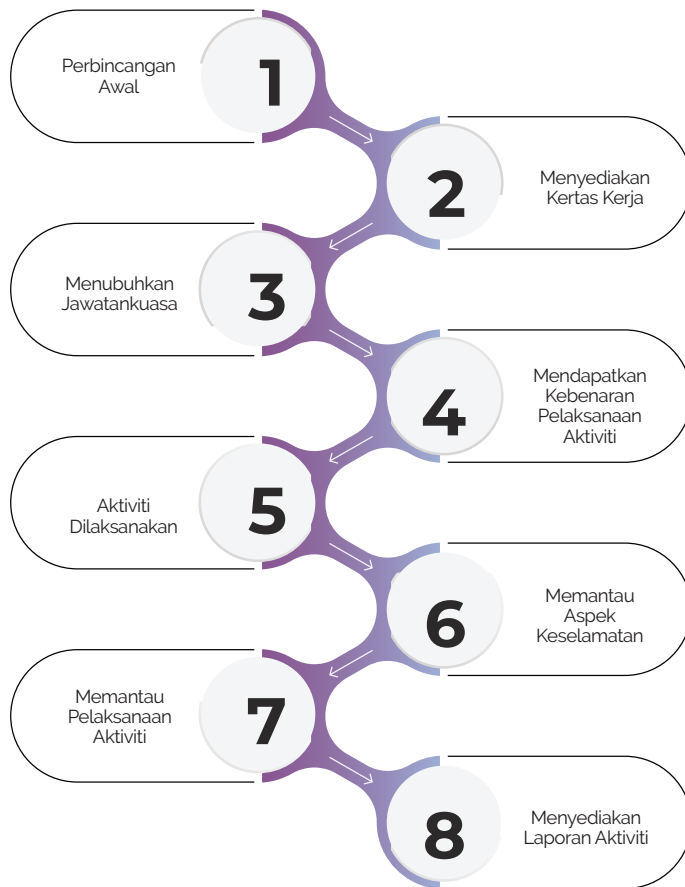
Perbincangan Awal

1

2

Menyediakan Kertas Kerja

Menubuhkan Jawatankuasa

3

4

Mendapatkan Kebenaran Pelaksanaan Aktiviti

Aktiviti Dilaksanakan

5

6

Memantau Aspek Keselamatan

Memantau Pelaksanaan Aktiviti

7

8

Menyediakan Laporan Aktiviti